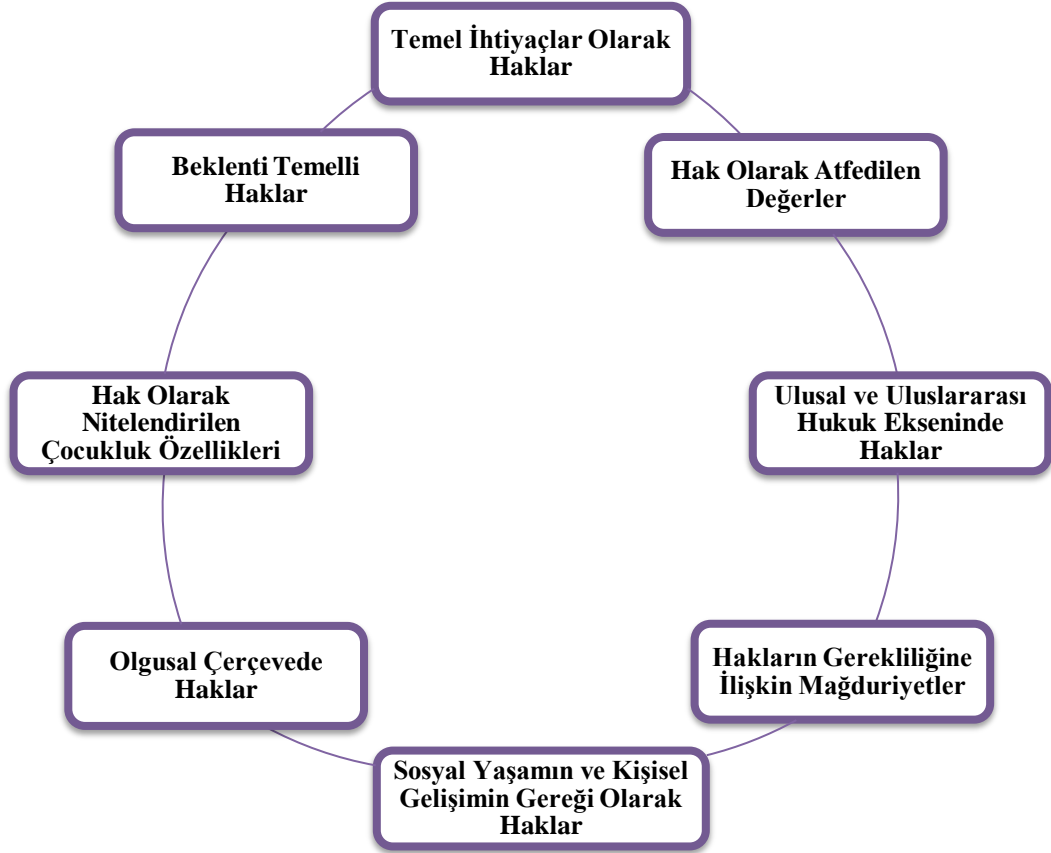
Temel İhtiyaçlar Olarak Haklar

Hak Olarak Atfedilen Değerler

Ulusal ve Uluslararası Hukuk Ekseninde Haklar

Hakların Gerekliliğine İlişkin Mağduriyetler

Sosyal Yaşamın ve Kişisel Gelişimin Gereği Olarak Haklar

Olgusal Çerçevede Haklar

Hak Olarak Nitelendirilen Çocukluk Özellikleri

Beklenti Temelli Haklar